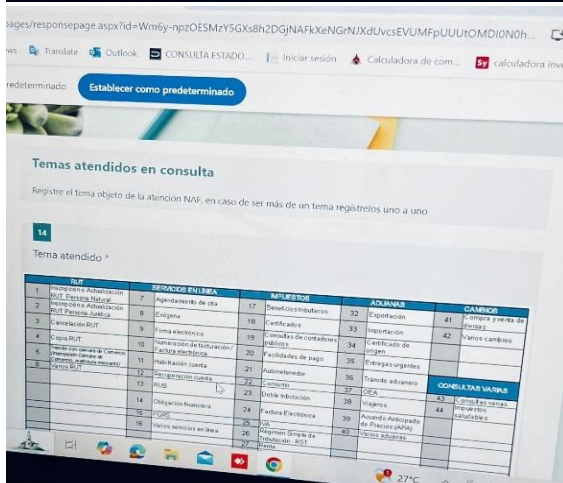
pages/responsepage.aspx?id=Wm6y-npzOESMzY5GXs8h2DGjNAFkXeNGrNJXdUvcsEVUMFpUUUtOMDI0N0h...

ws Translate Outlook CONSULTA ESTADO... Iniciar sesión Calculadora de com... calculadora inve

predeterminado Establecer como predeterminado

Temas atendidos en consulta

Registre el tema objeto de la atención NAF, en caso de ser más de un tema regístrelos uno a uno

14

Tema atendido *

| RUT | | SERVICIOS EN LINEA | | IMPUESTOS | | ADUANAS | | CAMBIOS | |
|---|---|---|---|---|---|---|---|---|---|
| 1 | Inscripción o Actualización RUT Persona Natural | 7 | Agendamiento de cita | 17 | Beneficios tributarios | 32 | Exportación | 41 | Compra y venta de divisas |
| 2 | Inscripción o Actualización RUT Persona Jurídica | 8 | Exógena | 18 | Certificados | 33 | Importación | 42 | Varios cambios |
| 3 | Cancelación RUT | 9 | Firma electrónica | 19 | Consulta de contadores públicos | 34 | Certificado de origen | | |
| 4 | Copia RUT | 10 | Numeración de facturación / Factura electrónica | 20 | Facilidades de pago | 35 | Entregas urgentes | | |
| 5 | Varios con Cámara de Comercio (Inscripción Cámara de Comercio, matrícula mercantil) | 11 | Habilitación cuenta | 21 | Autoretenedor | 36 | Tránsito aduanero | CONSULTAS VARIAS | |
| 6 | Varios RUT | 12 | Recuperación cuenta | 22 | Consumo | 37 | DEA | 43 | Consultas varias |
| | | 13 | RUB | 23 | Doble tributación | 38 | Viajeros | 44 | Impuestos saludables |
| | | 14 | Obligación financiera | 24 | Factura Electrónica | 39 | Acuerdo Anticipado de Precios (APA) | | |
| | | 15 | PQRS | 25 | IVA | 40 | Varios aduanas | | |
| | | 16 | Varios servicios en línea | 26 | Régimen Simple de Tributación - RST | | | | |
| | | | | 27 | Renta | | | | |

27°C